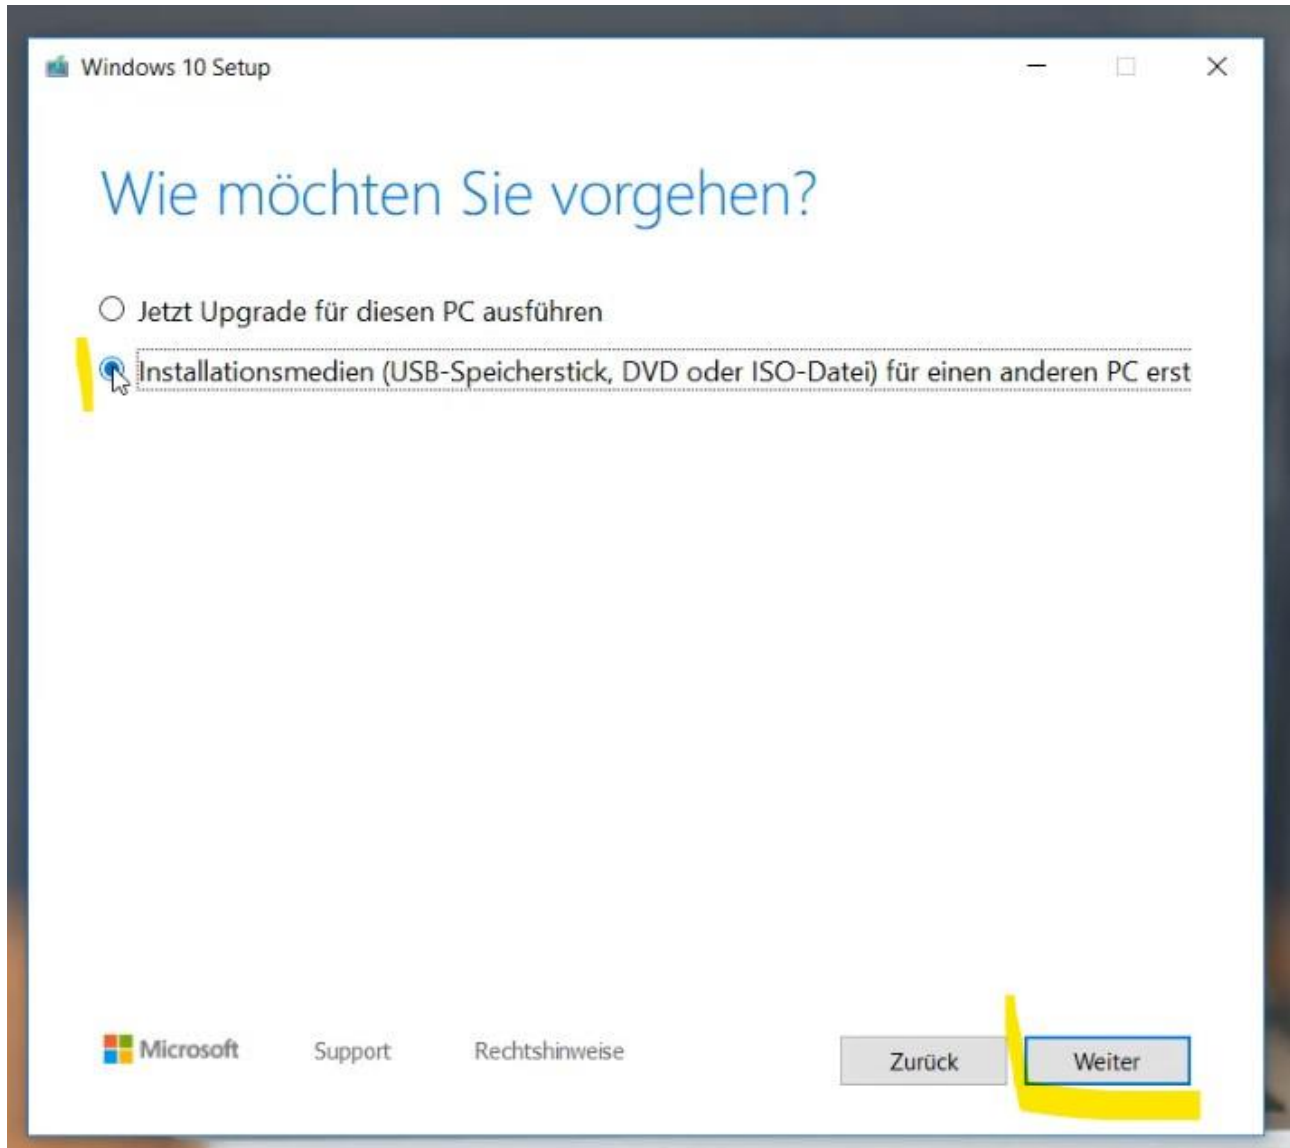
Windows 10 Setup

Wie möchten Sie vorgehen?

Jetzt Upgrade für diesen PC ausführen

Installationsmedien (USB-Speicherstick, DVD oder ISO-Datei) für einen anderen PC erst

Microsoft Support Rechtshinweise

Zurück Weiter